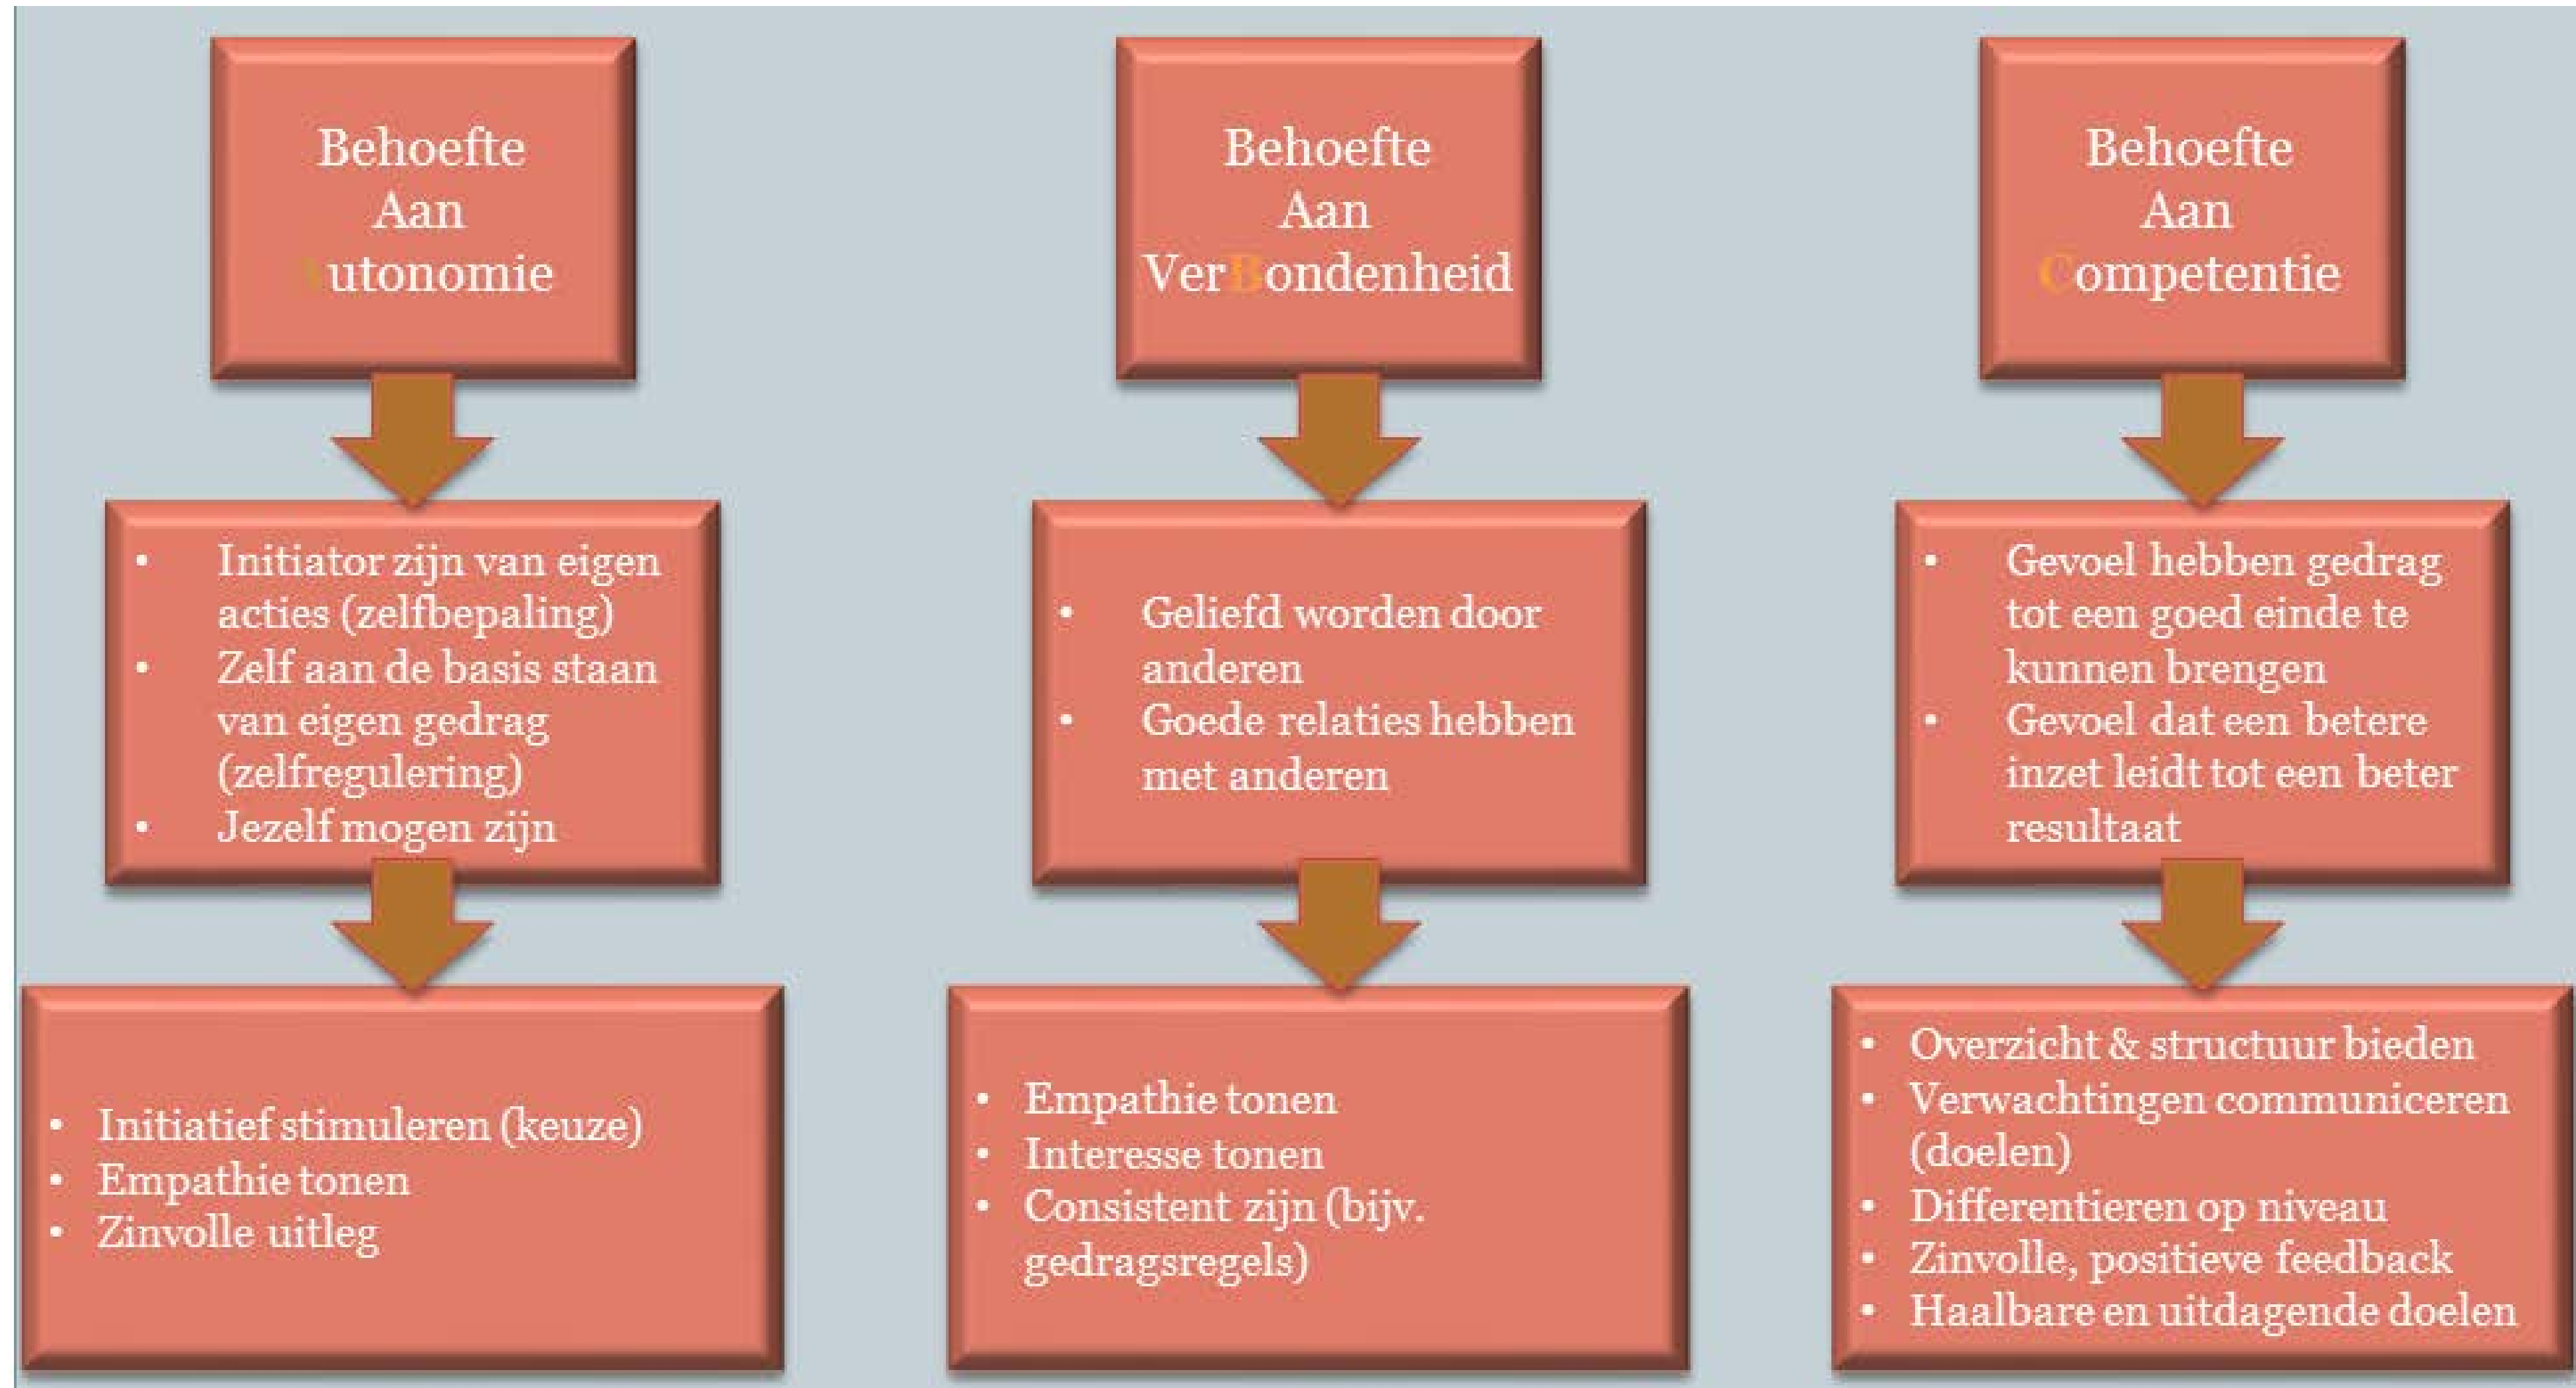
Behoefte
Aan
Autonomie

- Initiator zijn van eigen acties (zelfbepaling)
- Zelf aan de basis staan van eigen gedrag (zelfregulering)
- Jezelf mogen zijn

- Initiatief stimuleren (keuze)
- Empathie tonen
- Zinvolle uitleg

Behoefte
Aan
VerBondenheid

- Geliefd worden door anderen
- Goede relaties hebben met anderen

- Empathie tonen
- Interesse tonen
- Consistent zijn (bijv. gedragsregels)

Behoefte
Aan
Competentie

- Gevoel hebben gedrag tot een goed einde te kunnen brengen
- Gevoel dat een betere inzet leidt tot een beter resultaat

- Overzicht & structuur bieden
- Verwachtingen communiceren (doelen)
- Differentieren op niveau
- Zinvolle, positieve feedback
- Haalbare en uitdagende doelen